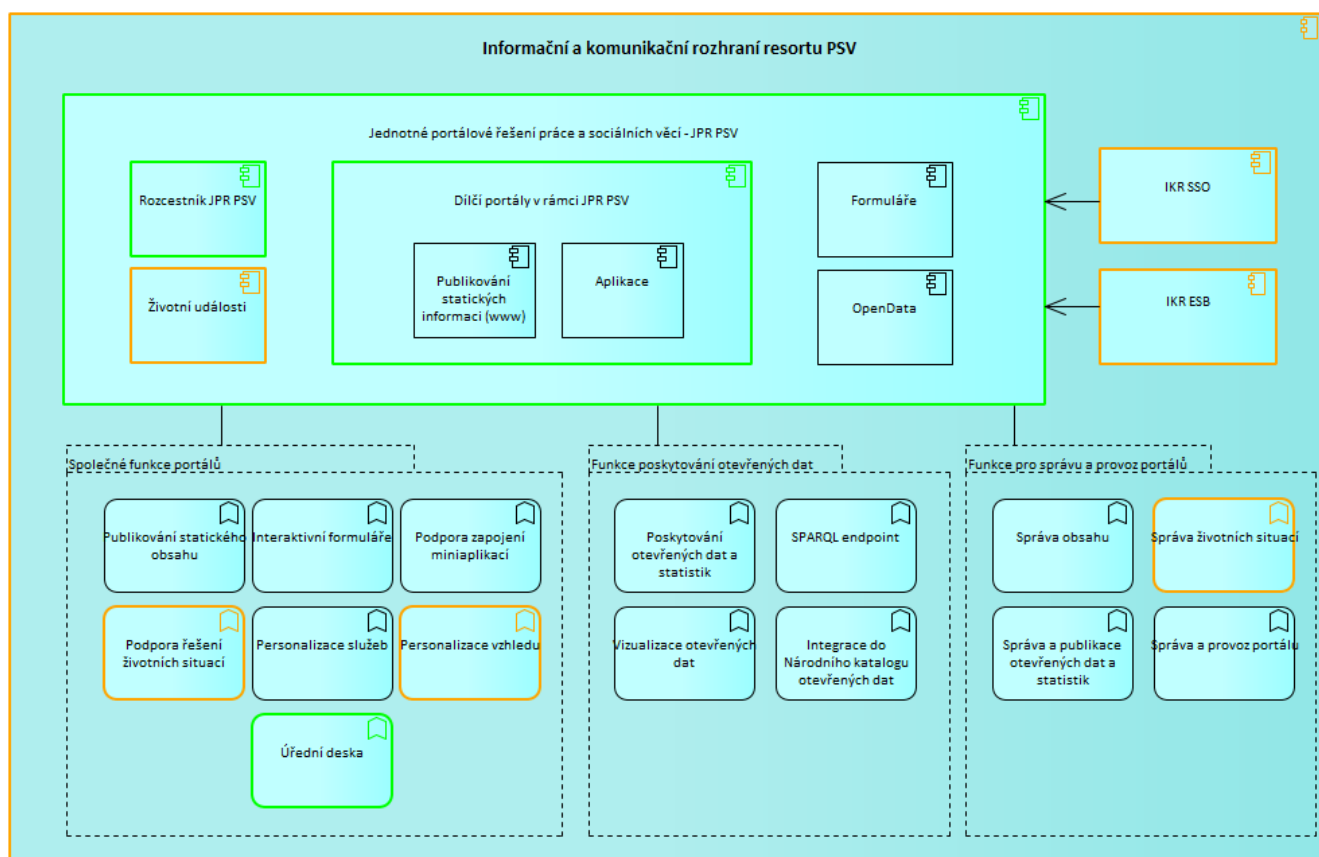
Informační a komunikační rozhraní resortu PSV

Jednotné portálové řešení práce a sociálních věcí - JPR PSV

Rozcestník JPR PSV

Životní události

Dílčí portály v rámci JPR PSV

Publikování statických informací (www)

Aplikace

Formuláře

OpenData

IKR SSO

IKR ESB

Společné funkce portálů

Publikování statického obsahu

Interaktivní formuláře

Podpora zapojení miniaplikací

Podpora řešení životních situací

Personalizace služeb

Personalizace vzhledu

Úřední deska

Funkce poskytování otevřených dat

Poskytování otevřených dat a statistik

SPARQL endpoint

Vizualizace otevřených dat

Integrace do Národního katalogu otevřených dat

Funkce pro správu a provoz portálů

Správa obsahu

Správa životních situací

Správa a publikace otevřených dat a statistik

Správa a provoz portálu